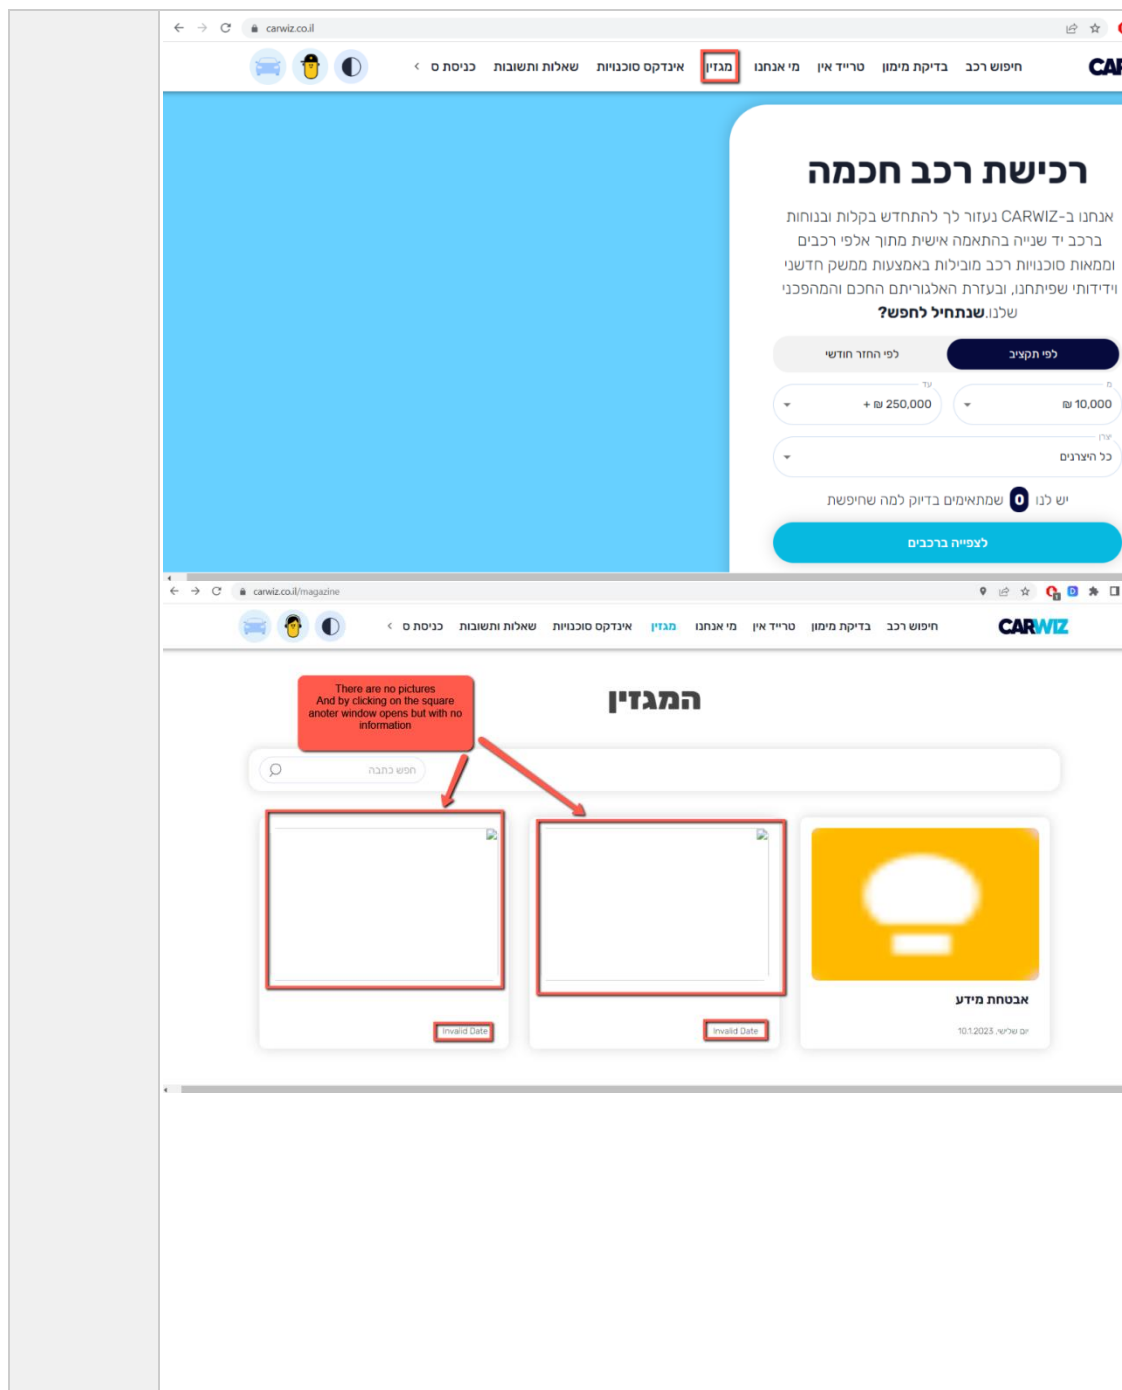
carwiz.co.il

CAR

חיפוש רכב בדיקת מימון טרייד אין מי אנחנו מגזין אינדקס סוכנויות שאלות ותשובות כניסה ס ›

רכישת רכב חכמה

אנחנו ב-CARWIZ נעזור לך להתחדש בקלות ובנוחות ברכב יד שנייה בהתאמה אישית מתוך אלפי רכבים וממאות סוכנויות רכב מובילות באמצעות ממשק חדשני וידידותי שפיתחנו, ובעזרת האלגוריתם החכם והמהפכני שלנו.שנתחיל לחפש?

לפי תקציב לפי החזר חודשי

מ
10,000 ₪

עד
250,000 ₪ +

יצרן
כל היצרנים

יש לנו 0 שמתאימים בדיוק למה שחיפשת

לצפייה ברכבים

carwiz.co.il/magazine

CARWIZ

חיפוש רכב בדיקת מימון טרייד אין מי אנחנו מגזין אינדקס סוכנויות שאלות ותשובות כניסה ס ›

המגזין

There are no pictures And by clicking on the square anoter window opens but with no information

חפש כתבה

אבטחת מידע

יום שלישי, 10.1.2023

Invalid Date

Invalid Date